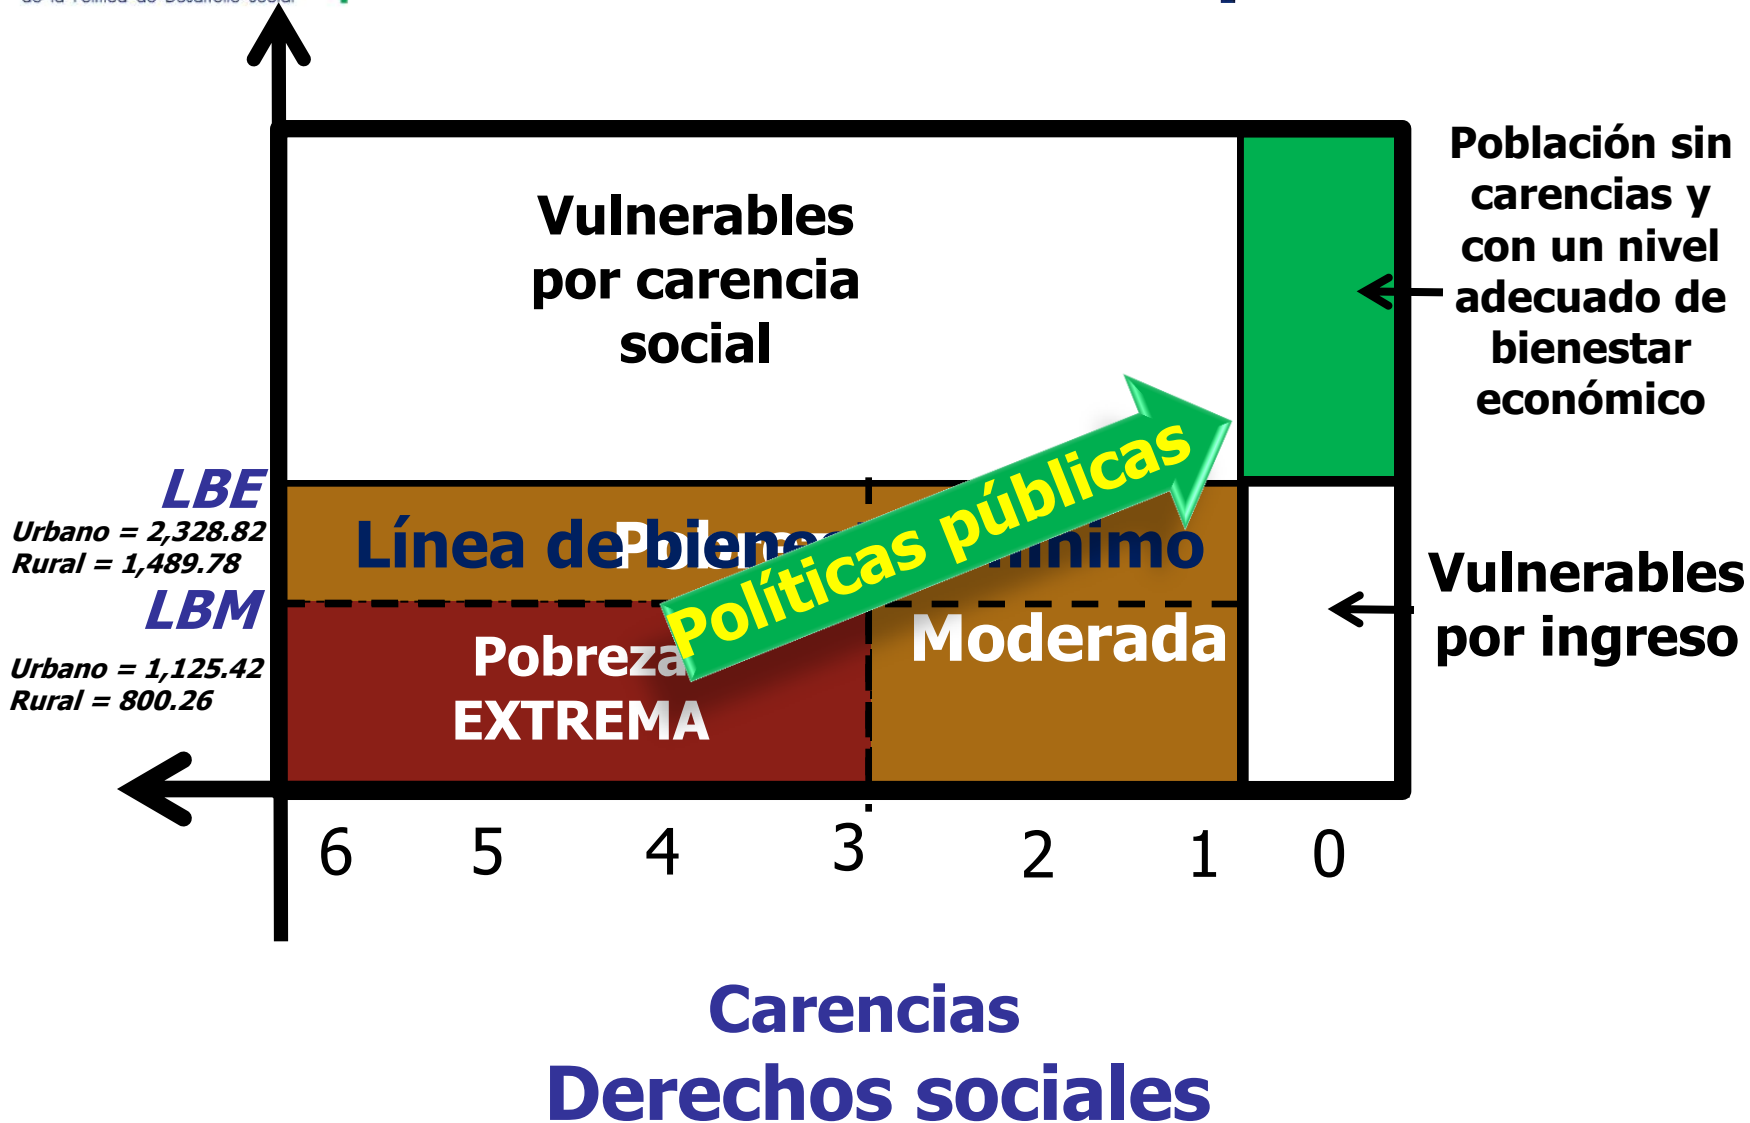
Vulnerables por carencia social

Población sin carencias y con un nivel adecuado de bienestar económico

LBE
Urbano = 2,328.82
Rural = 1,489.78

Línea de bienestar mínimo

Políticas públicas

Pobreza

LBM
Urbano = 1,125.42
Rural = 800.26

Pobreza EXTREMA

Moderada

Vulnerables por ingreso

6 5 4 3 2 1 0

Carencias
Derechos sociales